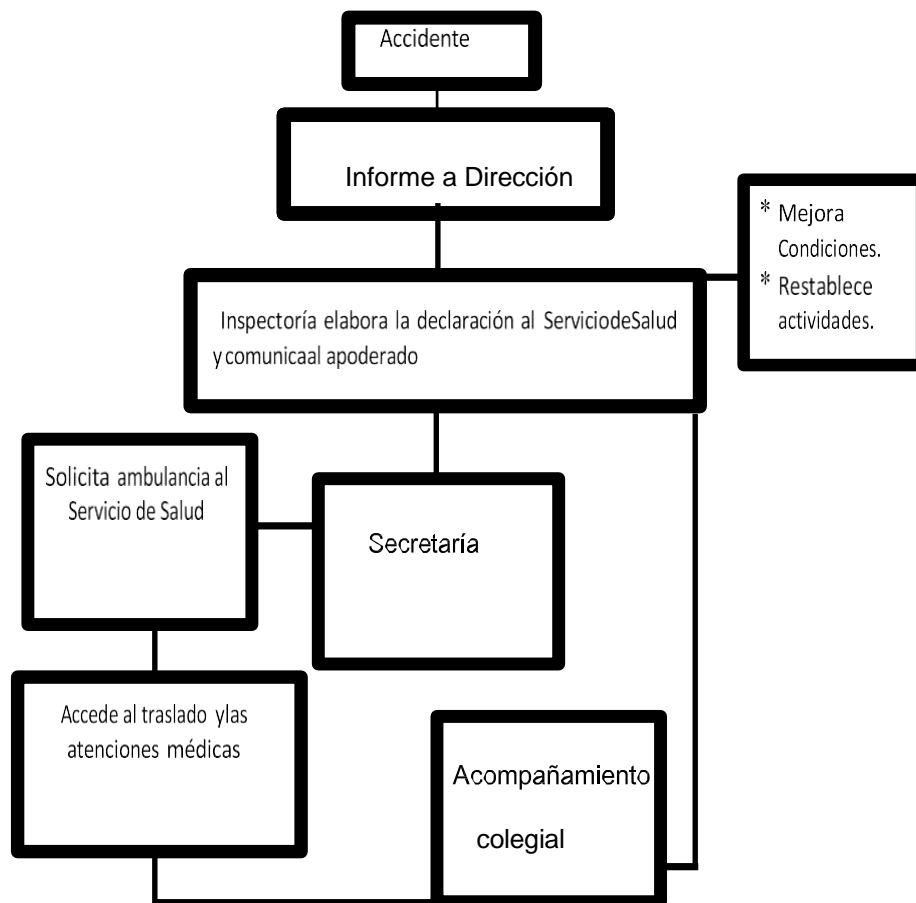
Accidente

Informe a Dirección

* Mejora Condiciones.
* Restablece actividades.

Inspectoría elabora la declaración al ServiciodeSalud y comunicaal apoderado

Solicita ambulancia al Servicio de Salud

Secretaría

Accede al traslado ylas atenciones médicas

Acompañamiento colegial